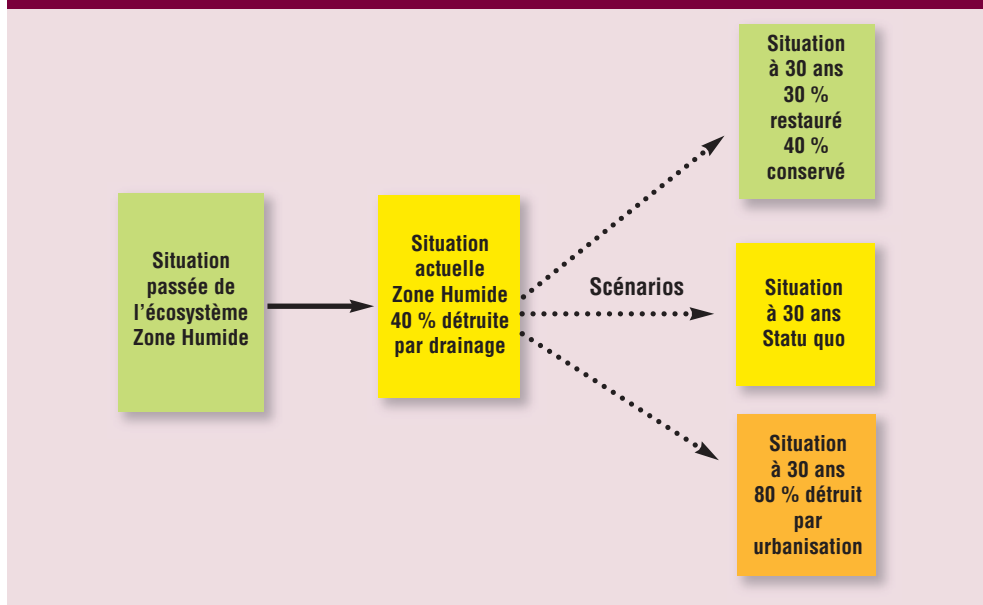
Situation passée de l’écosystème Zone Humide

Situation actuelle Zone Humide 40 % détruite par drainage

Scénarios

Situation à 30 ans 30 % restauré 40 % conservé

Situation à 30 ans Statu quo

Situation à 30 ans 80 % détruit par urbanisation